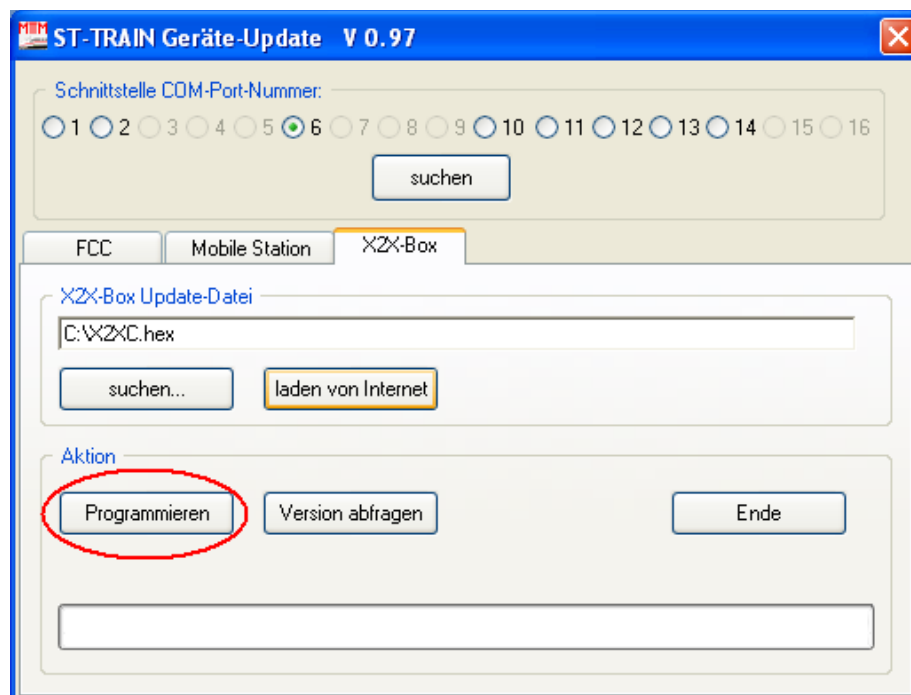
ST-TRAIN Geräte-Update V 0.97

Schnittstelle COM-Port-Nummer:

1 2 3 4 5 6 7 8 9 10 11 12 13 14 15 16

suchen

FCC | Mobile Station | X2X-Box

X2X-Box Update-Datei

C:\X2XC.hex

suchen...

laden von Internet

Aktion

Programmieren

Version abfragen

Ende